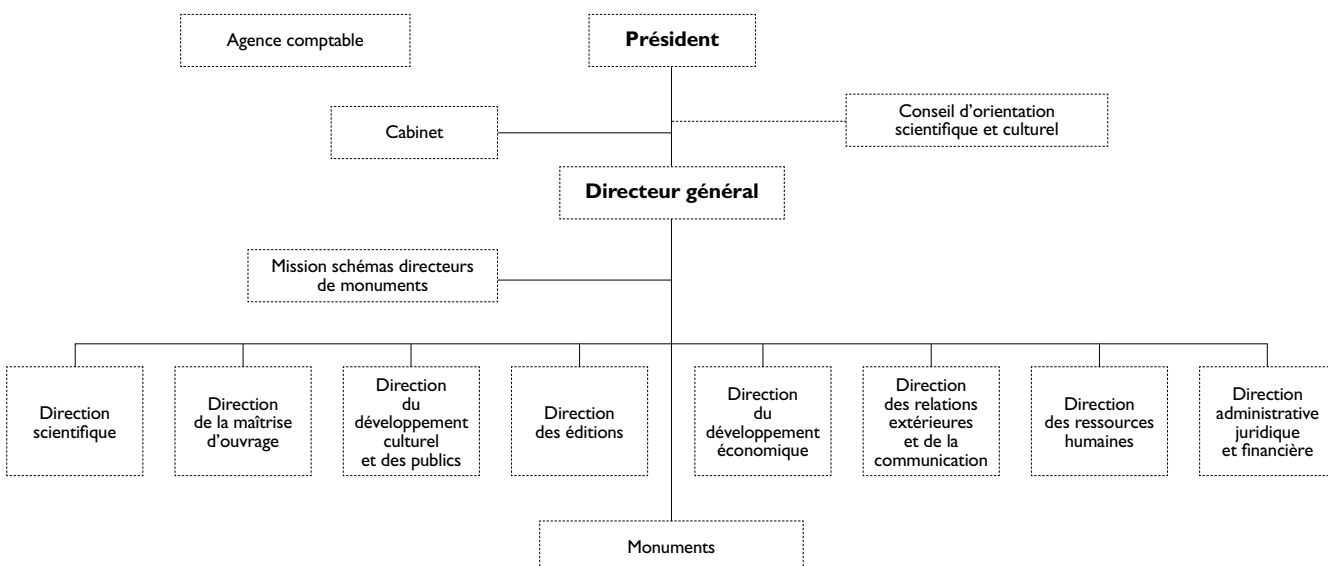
Agence comptable

**Président**

Cabinet

Conseil d'orientation scientifique et culturel

**Directeur général**

Mission schémas directeurs de monuments

Direction scientifique

Direction de la maîtrise d'ouvrage

Direction du développement culturel et des publics

Direction des éditions

Direction du développement économique

Direction des relations extérieures et de la communication

Direction des ressources humaines

Direction administrative juridique et financière

Monuments